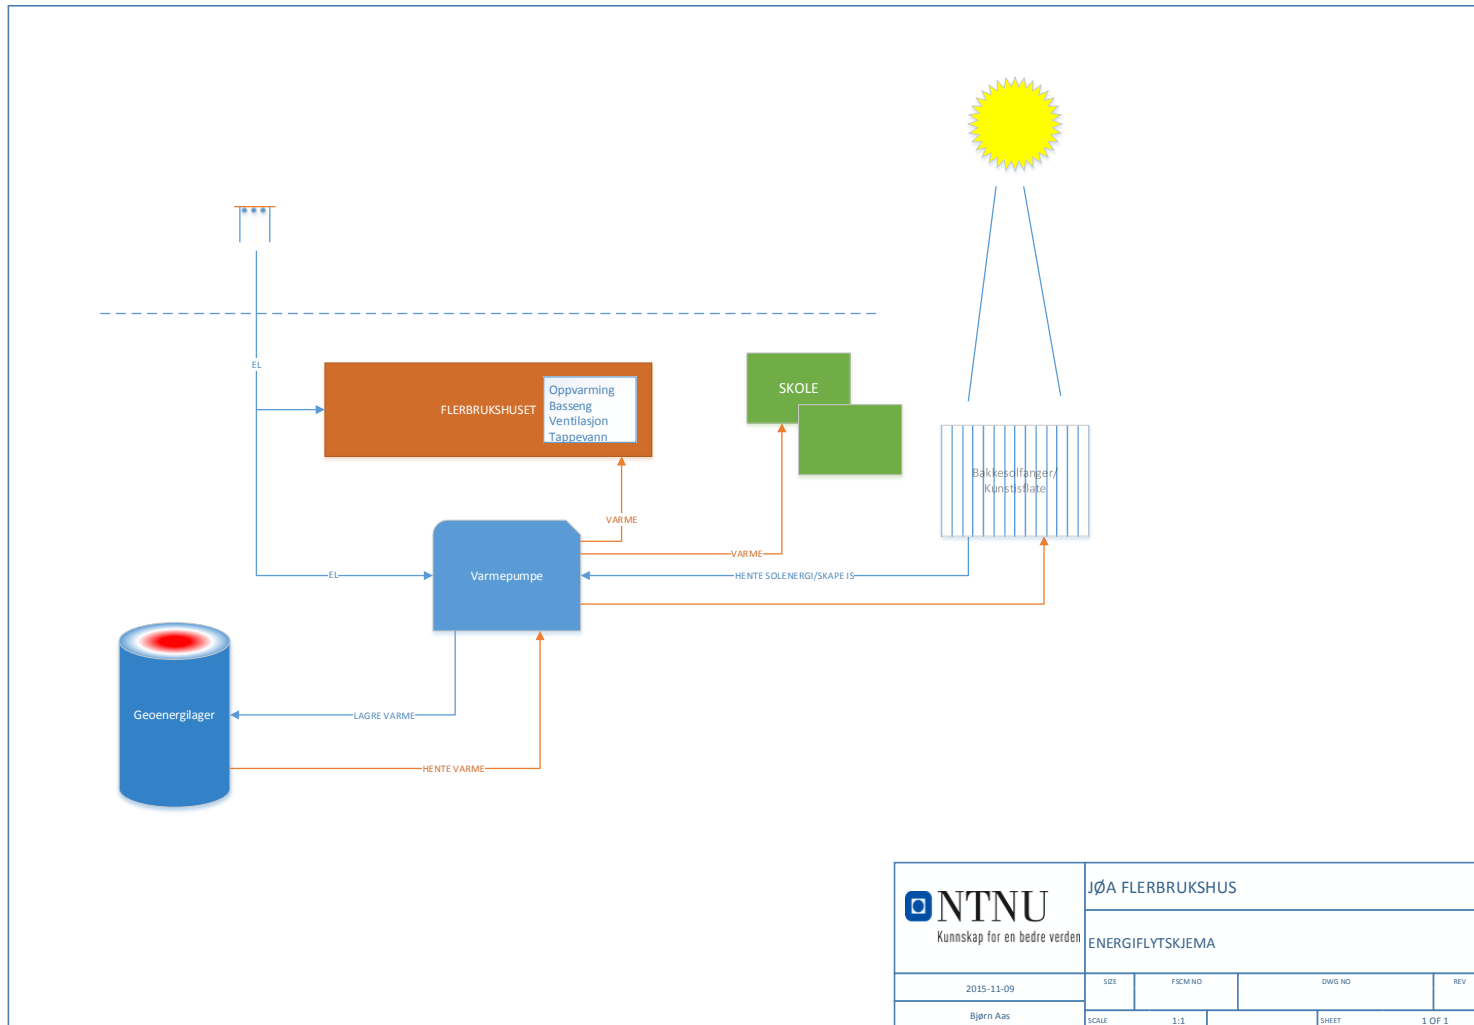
EL

FLERBRUKSHUSET

Oppvarming
Basseng
Ventilasjon
Tappevann

SKOLE

Bakkesolfanger/
Kunstisflate

VARME

VARME

EL

Varmepumpe

HENTE SOLENERGI/SKAPE IS

Geoenergilager

LAGRE VARME

HENTE VARME

NTNU
Kunnskap for en bedre verden

JØA FLERBRUKSHUS

ENERGIFLYTSKJEMA

| SIZE | FSCM NO | DWG NO | REV |
|---|---|---|---|

2015-11-09

Bjørn Aas

SCALE 1:1 SHEET 1 OF 1